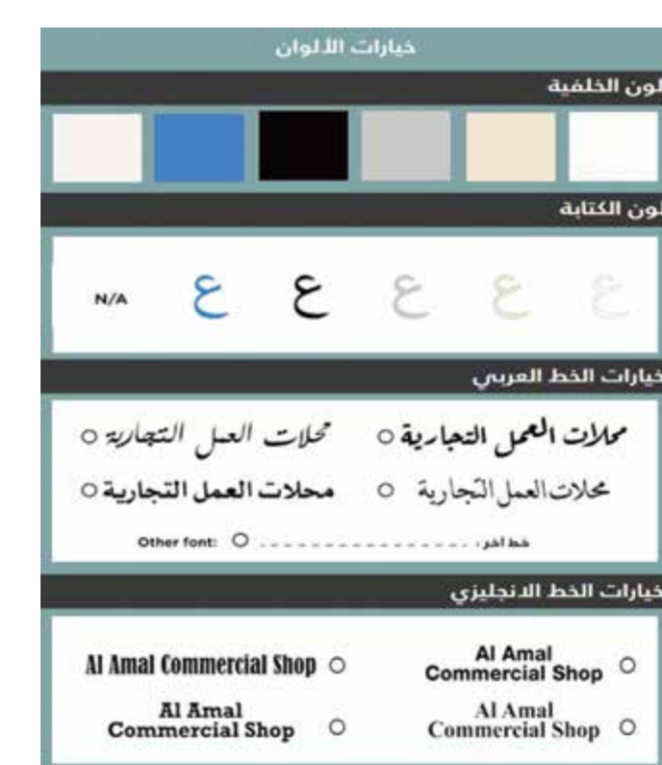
خيارات الألوان

لون الخلفية

لون الكتابة

ع ع ع ع ع N/A

خيارات الخط العربي

محلات العمل التجارية ○ محلات العمل التجارية ○

محلات العمل التجارية ○ محلات العمل التجارية ○

خط آخر: ..................... ○ Other font:

خيارات الخط الانجليزي

Al Amal Commercial Shop ○ Al Amal Commercial Shop ○

Al Amal Commercial Shop ○ Al Amal Commercial Shop ○